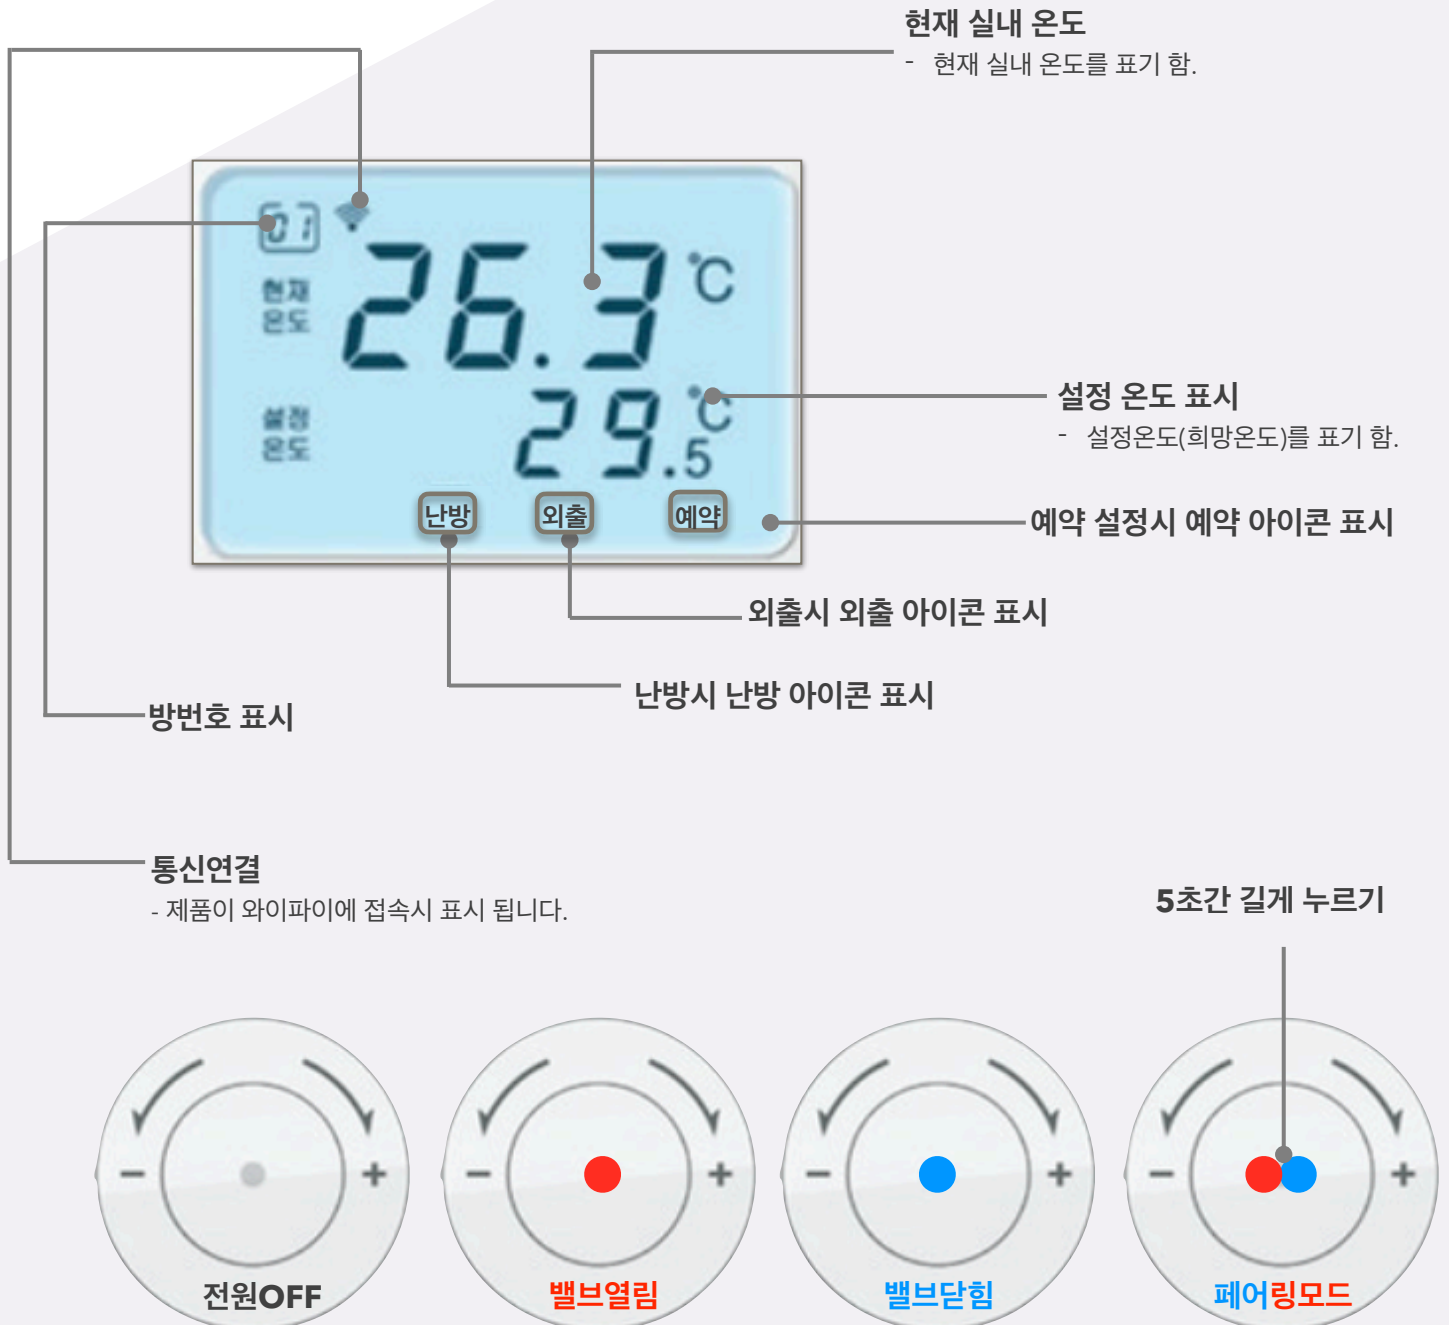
현재 실내 온도
- 현재 실내 온도를 표기 함.

01

현재
온도

26.3 ℃

설정
온도

29.5 ℃

난방 외출 예약

설정 온도 표시
- 설정온도(희망온도)를 표기 함.

예약 설정시 예약 아이콘 표시

외출시 외출 아이콘 표시

난방시 난방 아이콘 표시

방번호 표시

통신연결
- 제품이 와이파이에 접속시 표시 됩니다.

5초간 길게 누르기

− +
전원OFF

− +
밸브열림

− +
밸브닫힘

− +
페어링모드